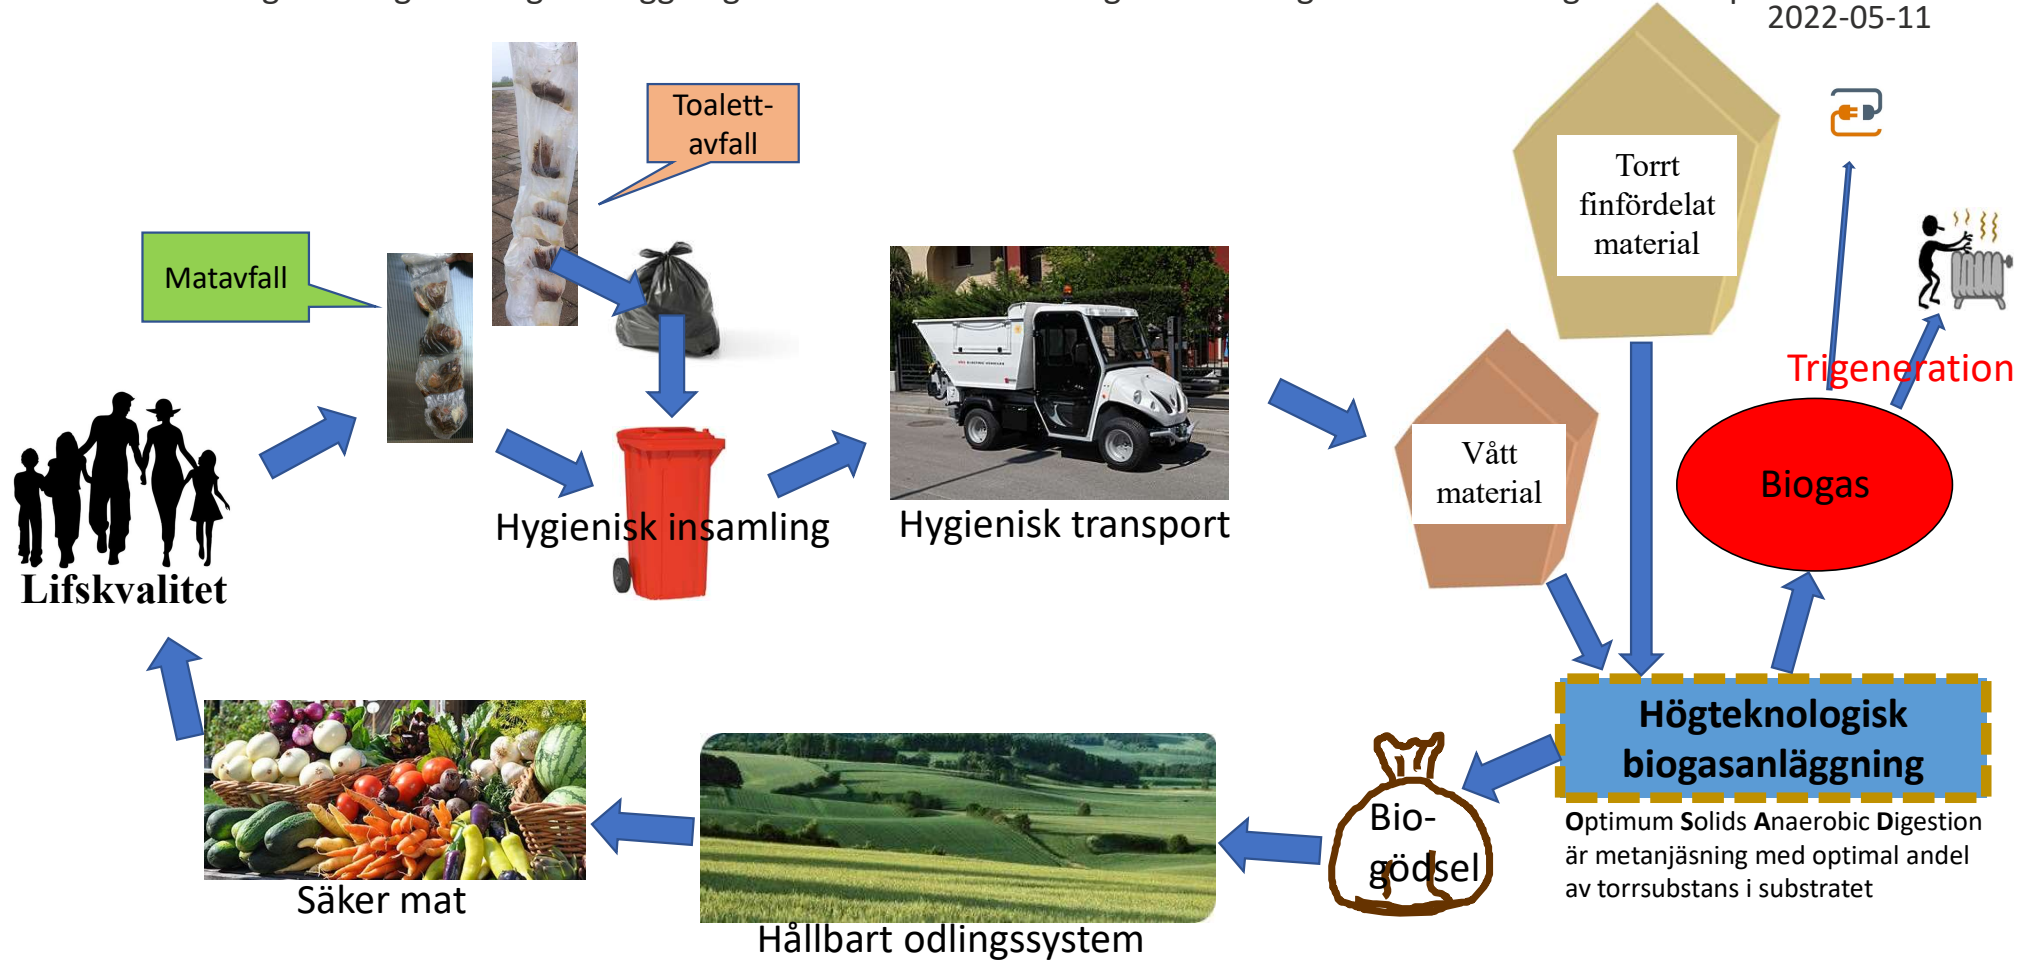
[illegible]

2022-05-11

Toalett-avfall

Matavfall

Torrt finfördelat material

Trigeneration

Lifskvalitet

Hygienisk insamling

Hygienisk transport

Vått material

Biogas

Högteknologisk biogasanläggning

Optimum Solids Anaerobic Digestion är metanjäsning med optimal andel av torrsubstans i substratet

Bio-gödsel

Säker mat

Hållbart odlingssystem